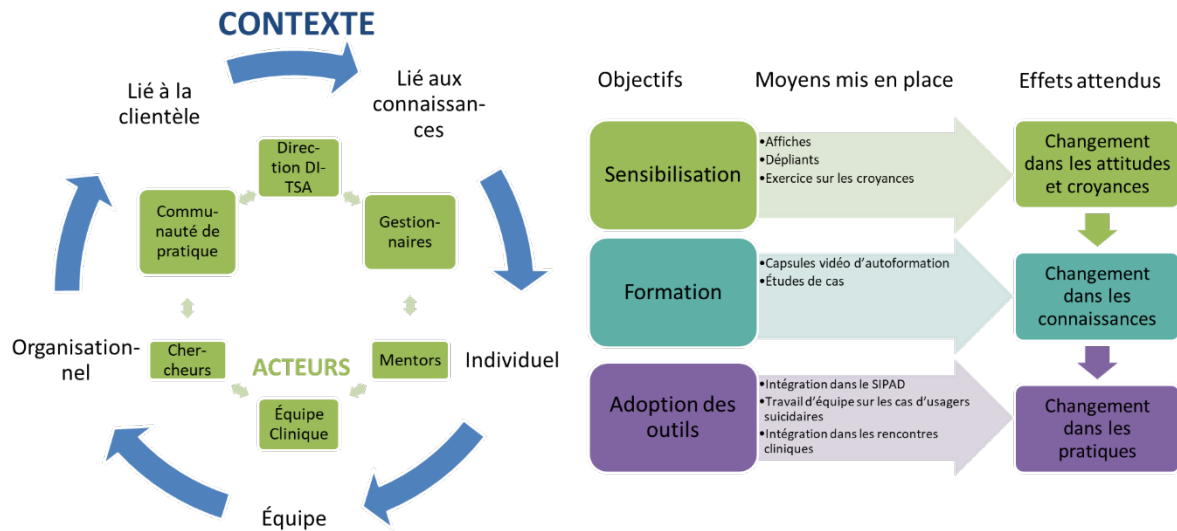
CONTEXTE

Lié à la clientèle

Lié aux connaissances

Direction DI-TSA

Communauté de pratique

Gestionnaires

Chercheurs

ACTEURS

Mentors

Équipe Clinique

Organisationnel

Individuel

Équipe

Objectifs

Moyens mis en place

Effets attendus

Sensibilisation

•Affiches
•Dépliants
•Exercice sur les croyances

Changement dans les attitudes et croyances

Formation

•Capsules vidéo d'autoformation
•Études de cas

Changement dans les connaissances

Adoption des outils

•Intégration dans le SIPAD
•Travail d'équipe sur les cas d'usagers suicidaires
•Intégration dans les rencontres cliniques

Changement dans les pratiques